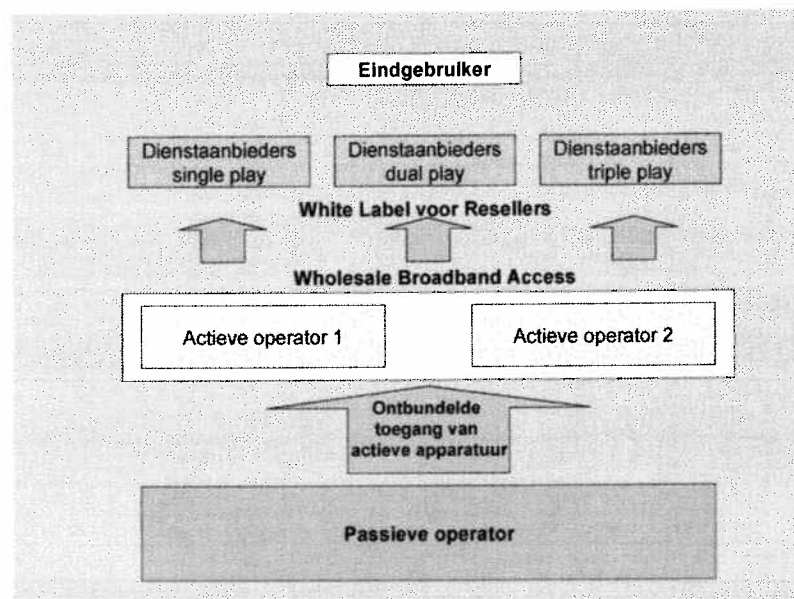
Eindgebruiker

Dienstaanbieders single play

Dienstaanbieders dual play

Dienstaanbieders triple play

White Label voor Resellers

Wholesale Broadband Access

Actieve operator 1

Actieve operator 2

Ontbundelde toegang van actieve apparatuur

Passieve operator